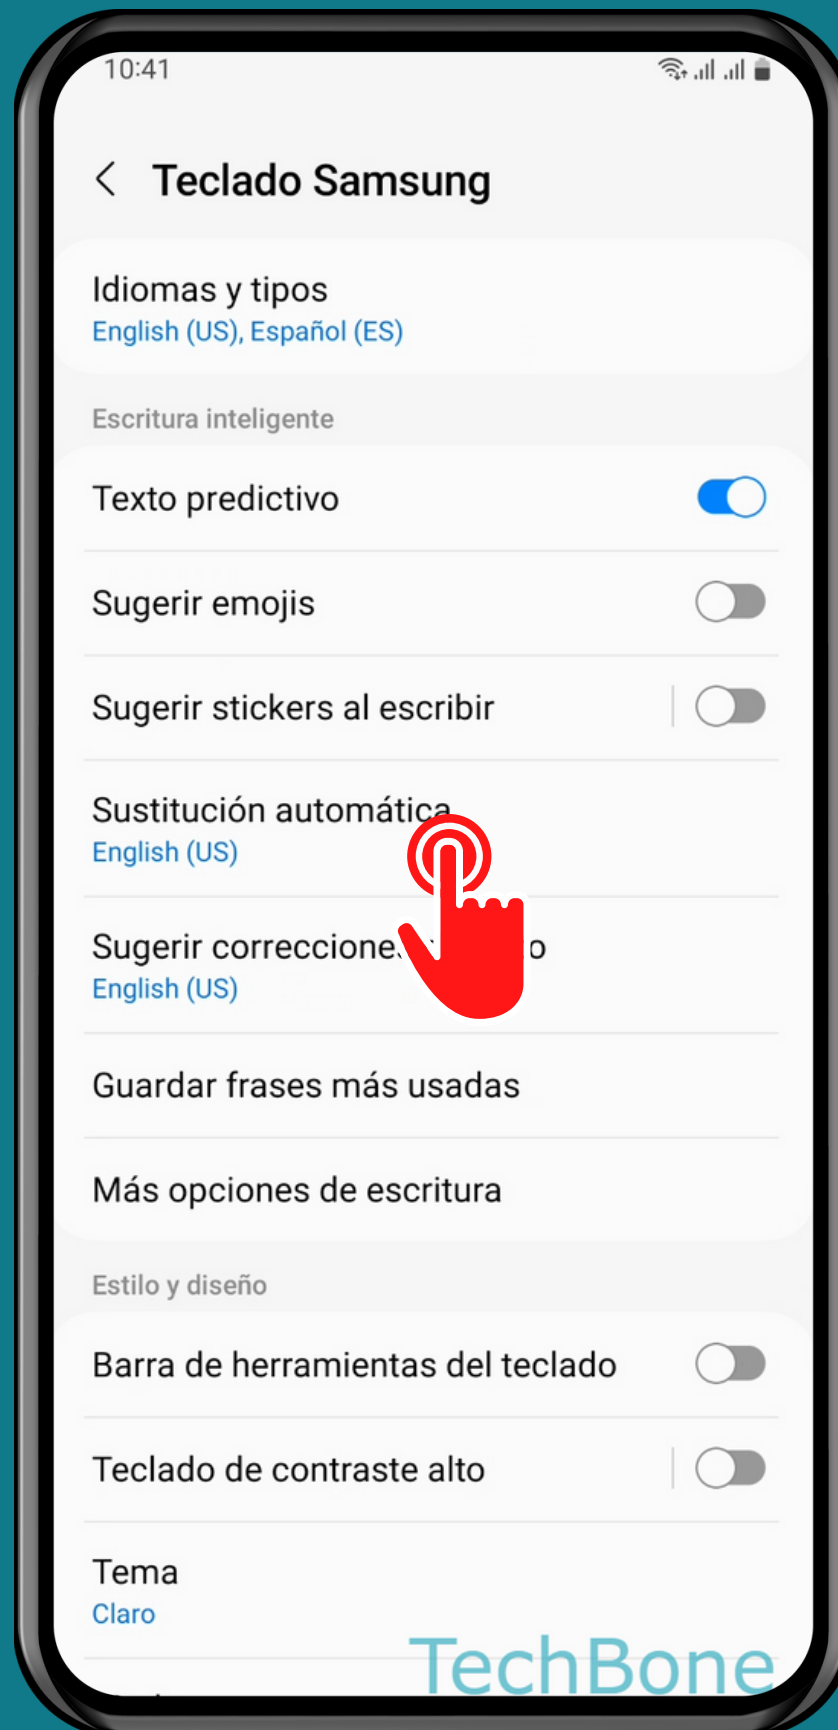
10:41

Teclado Samsung

Idiomas y tipos
English (US), Español (ES)

Escritura inteligente

Texto predictivo

Sugerir emojis

Sugerir stickers al escribir

Sustitución automática
English (US)

Sugerir correccione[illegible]o
English (US)

Guardar frases más usadas

Más opciones de escritura

Estilo y diseño

Barra de herramientas del teclado

Teclado de contraste alto

Tema
Claro

TechBone